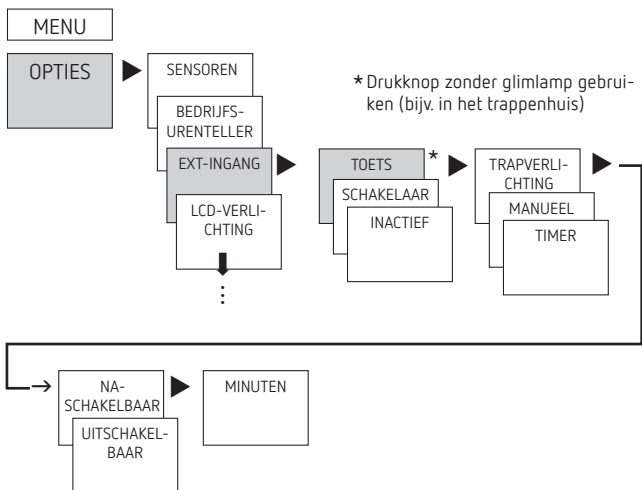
MENU

OPTIES

SENSOREN

BEDRIJFSURENTELLER

EXT-INGANG

LCD-VERLICHTING

⋮

*Drukknop zonder glimlamp gebruiken (bijv. in het trappenhuis)

TOETS *

SCHAKELAAR

INACTIEF

TRAPVERLICHTING

MANUEEL

TIMER

NA-SCHAKELBAAR

UITSCHAKELBAAR

MINUTEN